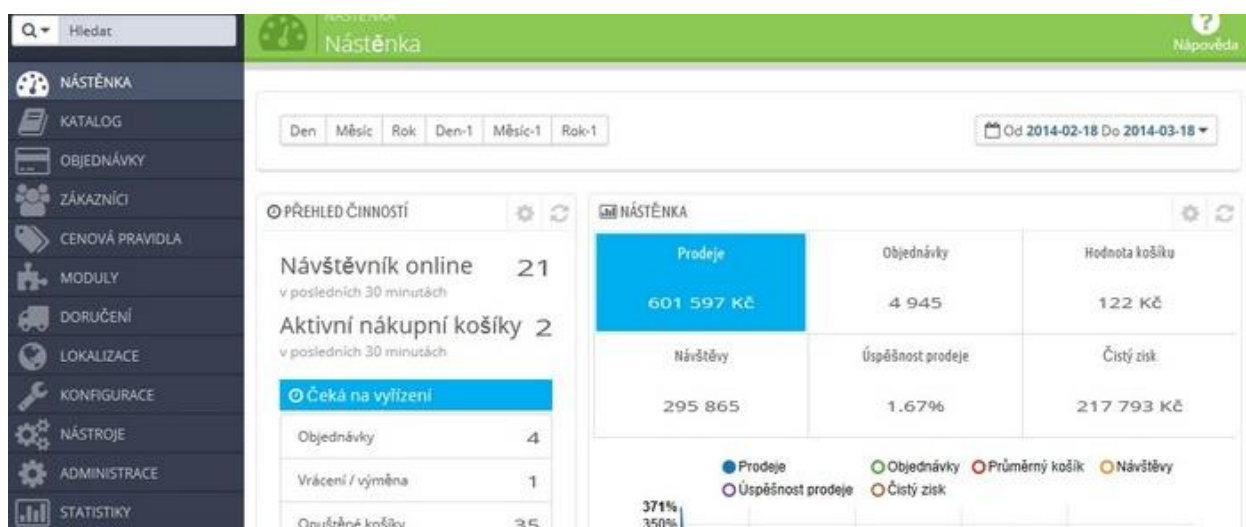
Hledat

NÁSTĚNKA
KATALOG
OBJEDNÁVKY
ZÁKAZNÍCI
CENOVÁ PRAVIDLA
MODULY
DORUČENÍ
LOKALIZACE
KONFIGURACE
NÁSTROJE
ADMINISTRACE
STATISTIKY

NÁSTĚNKA
Nástěnka

Nápověda

Den | Měsíc | Rok | Den-1 | Měsíc-1 | Rok-1

Od 2014-02-18 Do 2014-03-18

PŘEHLED ČINNOSTÍ

Návštěvník online 21
v posledních 30 minutách

Aktivní nákupní košíky 2
v posledních 30 minutách

Čeká na vyřízení

Objednávky 4

Vrácení / výměna 1

Opuštěné košíky 35

NÁSTĚNKA

| Prodeje | Objednávky | Hodnota košíku |
|---|---|---|
| 601 597 Kč | 4 945 | 122 Kč |
| Návštěvy | Úspěšnost prodeje | Čistý zisk |
| 295 865 | 1.67% | 217 793 Kč |

Prodeje
Objednávky
Průměrný košík
Návštěvy
Úspěšnost prodeje
Čistý zisk

371%
350%